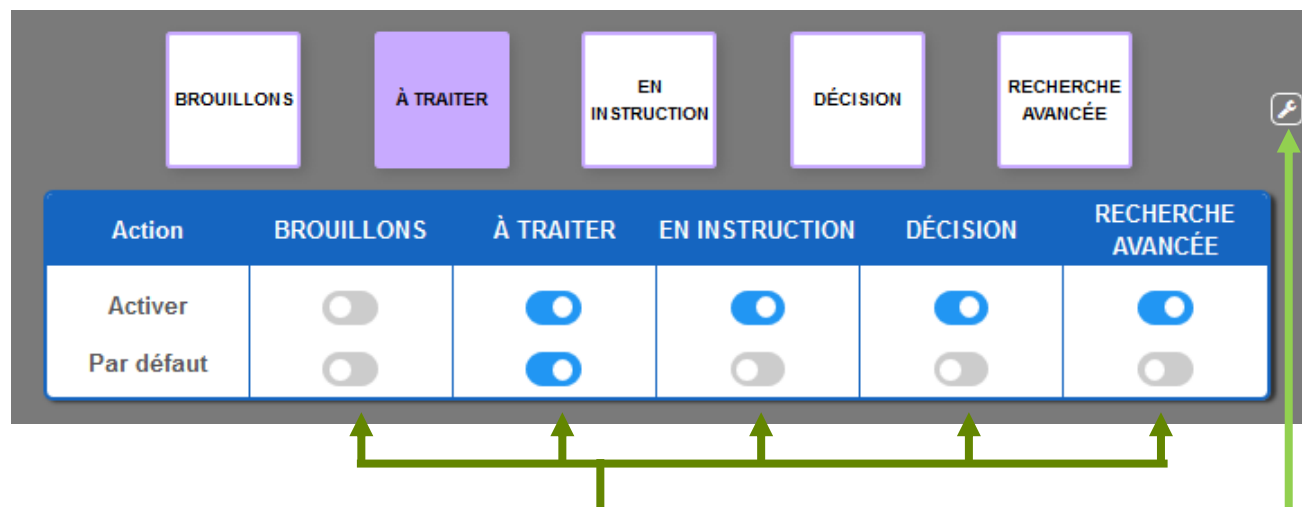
BROUILLONS

À TRAITER

EN INSTRUCTION

DÉCISION

RECHERCHE AVANCÉE

| Action | BROUILLONS | À TRAITER | EN INSTRUCTION | DÉCISION | RECHERCHE AVANCÉE |
|---|---|---|---|---|---|
| Activer | | | | | |
| Par défaut | | | | | |